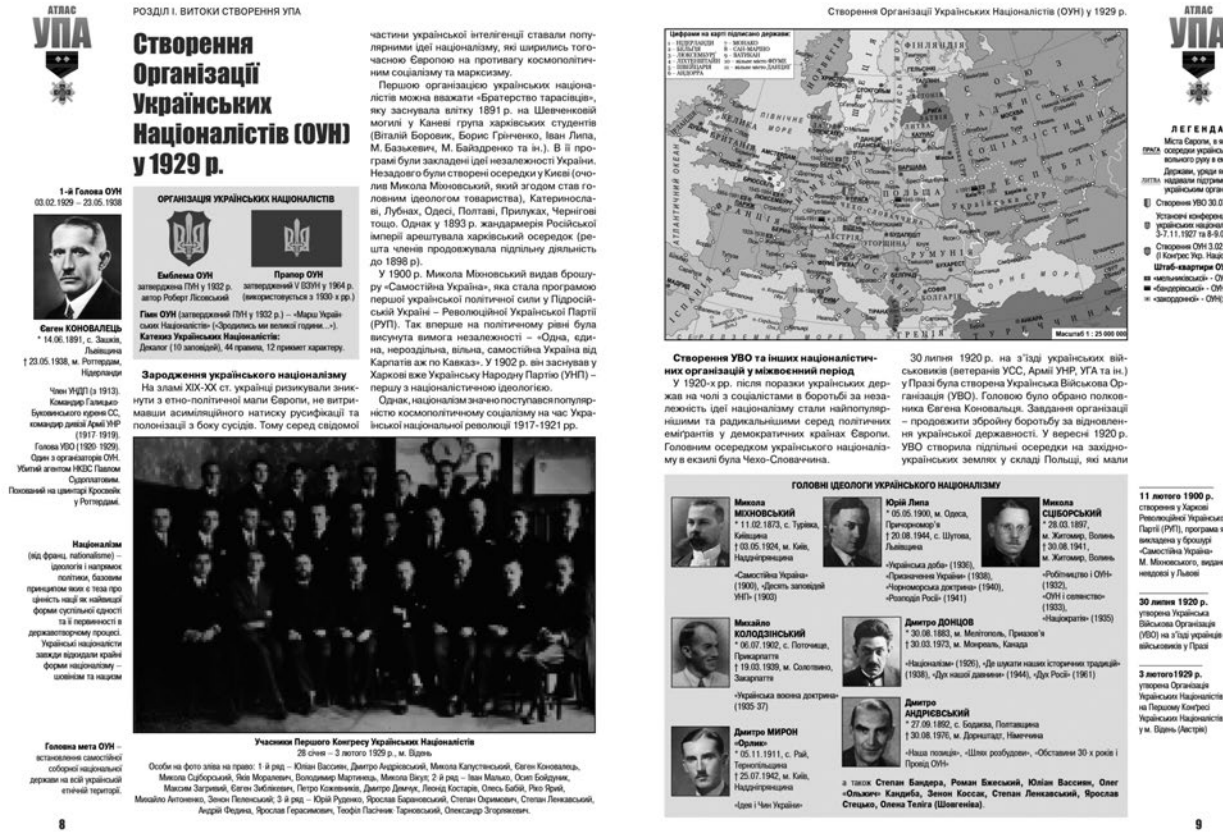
АТЛАС
УПА

РОЗДІЛ І. ВИТОКИ СТВОРЕННЯ УПА

Створення Організації Українських Націоналістів (ОУН) у 1929 р.

1-й Голова ОУН
03.02.1929 – 23.05.1938

Євген КОНОВАЛЕЦЬ
* 14.06.1891, с. Зашків, Львівщина
† 23.05.1938, м. Роттердам, Нідерланди

Член УНДП (з 1913). Командир Галицько-Буковинського куреня СС, командир дивізії Армії УНР (1917-1919). Голова УВО (1920-1929). Один з організаторів ОУН. Убитий агентом НКВС Павлом Судоплатовим. Похований на цвинтарі Кросвейк у Роттердамі.

Націоналізм
(від франц. nationalisme) – ідеологія і напрямок політики, базовим принципом яких є теза про цінність нації як найвищої форми суспільної єдності та її первинності в державотворчому процесі. Українські націоналісти завжди відкидали крайні форми націоналізму – шовінізм та нацизм

Головна мета ОУН – встановлення самостійної соборної національної держави на всій українській етнічній території.

ОРГАНІЗАЦІЯ УКРАЇНСЬКИХ НАЦІОНАЛІСТІВ

Емблема ОУН
затверджена ПУН у 1932 р.
автор Роберт Лісовський

Прапор ОУН
затверджений V ВЗУН у 1964 р.
(використовується з 1930-х рр.)

Гімн ОУН (затверджений ПУН у 1932 р.) – «Марш Українських Націоналістів» («Зродились ми великої години…»).
Катехиз Українських Націоналістів:
Декалог (10 заповідей), 44 правила, 12 прикмет характеру.

Зародження українського націоналізму
На зламі XIX-XX ст. українці ризикували зникнути з етно-політичної мапи Європи, не витримавши асиміляційного натиску русифікації та полонізації з боку сусідів. Тому серед свідомої частини української інтелігенції ставали популярними ідеї націоналізму, які ширились тогочасною Європою на противагу космополітичним соціалізму та марксизму.

Першою організацією українських націоналістів можна вважати «Братерство тарасівців», яку заснувала влітку 1891 р. на Шевченковій могилі у Каневі група харківських студентів (Віталій Боровик, Борис Грінченко, Іван Липа, М. Базькевич, М. Байздренко та ін.). В її програмі були закладені ідеї незалежності України. Незадовго були створені осередки у Києві (очолив Микола Міхновський, який згодом став головним ідеологом товариства), Катеринославі, Лубнах, Одесі, Полтаві, Прилуках, Чернігові тощо. Однак у 1893 р. жандармерія Російської імперії арештувала харківський осередок (решта членів продовжувала підпільну діяльність до 1898 р).

У 1900 р. Микола Міхновський видав брошуру «Самостійна Україна», яка стала програмою першої української політичної сили у Підросійській Україні – Революційної Української Партії (РУП). Так вперше на політичному рівні була висунута вимога незалежності – «Одна, єдина, нероздільна, вільна, самостійна Україна від Карпатів аж по Кавказ». У 1902 р. він заснував у Харкові вже Українську Народну Партію (УНП) – першу з націоналістичною ідеологією.

Однак, націоналізм значно поступався популярністю космополітичному соціалізму на час Української національної революції 1917-1921 рр.

Учасники Першого Конгресу Українських Націоналістів
28 січня – 3 лютого 1929 р., м. Відень

Особи на фото зліва на право: 1-й ряд – Юліан Вассиян, Дмитро Андрієвський, Микола Капустянський, Євген Коновалець, Микола Сціборський, Яків Моралевич, Володимир Мартинець, Микола Вікул; 2-й ряд – Іван Мальчо, Осип Бойдуник, Максим Загривий, Євген Зиблікевич, Петро Кожевників, Дмитро Демчук, Леонід Костарів, Олесь Бабій, Рко Ярий, Михайло Антоненко, Зенон Пеленський; 3-й ряд – Юрій Руденко, Ярослав Барановський, Степан Охримович, Степан Ленкавський, Андрій Федина, Ярослав Герасимович, Теофіл Пасічник: Тарнівський, Олександр Згорянський.

8

Створення Організації Українських Націоналістів (ОУН) у 1929 р.

Цифрами на карті підписано держави:
1 – НІДЕРЛАНДИ
2 – БЕЛЬГІЯ
3 – ЛЮКСЕМБУРГ
4 – СААР
5 – ШВЕЙЦАРІЯ
6 – АНДОРРА
7 – МОНАКО
8 – САН-МАРІНО
9 – ВАТИКАН
10 – вільне місто ФІУМЕ
11 – вільне місто ДАНЦІГ

ФІНЛЯНДІЯ
РУМУНІЯ
АВСТРІЯ
ГРЕЦІЯ
АТЛАНТИЧНИЙ ОКЕАН
ЧОРНЕ МОРЕ

Масштаб 1 : 25 000 000

Створення УВО та інших націоналістичних організацій у міжвоєнний період
У 1920-х рр. після поразки українських держав на чолі з соціалістами в боротьбі за незалежність ідеї націоналізму стали найпопулярнішими та радикальнішими серед політичних емігрантів у демократичних країнах Європи. Головним осередком українського націоналізму в екзилі була Чехо-Словаччина.

30 липня 1920 р. на з'їзді українських військовиків (ветеранів УСС, Армії УНР, УГА та ін.) у Празі була створена Українська Військова Організація (УВО). Головою було обрано полковника Євгена Коновальця. Завдання організації – продовжити збройну боротьбу за відновлення української державності. У вересні 1920 р. УВО створила підпільні осередки на західноукраїнських землях у складі Польщі, які мали

ГОЛОВНІ ІДЕОЛОГИ УКРАЇНСЬКОГО НАЦІОНАЛІЗМУ

Микола МІХНОВСЬКИЙ
* 11.02.1873, с. Турівка, Київщина
† 03.05.1924, м. Київ, Наддніпрянщина
«Самостійна Україна» (1900), «Десять заповідей УНП» (1903)

Юрій Липа
* 05.05.1900, м. Одеса, Причорномор'я
† 20.08.1944, с. Шутова, Львівщина
«Українська доба» (1936), «Призначення України» (1938), «Чорноморська доктрина» (1940), «Розподіл Росії» (1941)

Микола СЦІБОРСЬКИЙ
* 28.03.1897, м. Житомир, Волинь
† 30.08.1941, м. Житомир, Волинь
«Робітництво і ОУН» (1932), «ОУН і селянство» (1933), «Націократія» (1935)

Михайло КОЛОДЗІНСЬКИЙ
* 06.07.1902, с. Поточище, Прикарпаття
† 19.03.1939, м. Солотвино, Закарпаття
«Українська воєнна доктрина» (1935-37)

Дмитро ДОНЦОВ
* 30.08.1883, м. Мелітополь, Приазов'я
† 30.03.1973, м. Монреаль, Канада
«Націоналізм» (1926), «Де шукати наших історичних традицій» (1938), «Дух нашої давнини» (1944), «Дух Росії» (1961)

Дмитро МИРОН «Орлик»
* 05.11.1911, с. Рай, Тернопільщина
† 25.07.1942, м. Київ, Наддніпрянщина
«Ідея і Чин України»

Дмитро АНДРІЄВСЬКИЙ
* 27.09.1892, с. Бодаква, Полтавщина
† 30.08.1976, м. Дорнштадт, Німеччина
«Наша позиція», «Шлях розбудови», «Обставини 30-х років і Провід ОУН»

а також Степан Бандера, Роман Бжеський, Юліан Вассиян, Олег «Ольжич» Кандиба, Зенон Коссак, Степан Ленкавський, Ярослав Стецько, Олена Теліга (Шовгенівна).

АТЛАС
УПА

ЛЕГЕНДА
ПРАГА Міста Європи, в яких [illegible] осередки українсь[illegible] вольного руху в ек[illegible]
ЛИТВА Держави, уряди я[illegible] надавали підтрим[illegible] українським орган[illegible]
Створення УВО 30.0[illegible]
Установчі конференц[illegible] українських націонал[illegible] 3-7.11.1927 та 8-9.0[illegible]
Створення ОУН 3.02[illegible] (І Конгрес Укр. Націо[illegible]
Штаб-квартири О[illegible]
«мельниківської» - О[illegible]
«бандерівської» - ОУ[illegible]
«закордонної» - ОУН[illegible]

11 лютого 1900 р. створення у Харкові Революційної Українськ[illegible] Партії (РУП), програма я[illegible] викладена у брошурі «Самостійна Україна» М. Міхновського, видан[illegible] невдовзі у Львові

30 липня 1920 р. утворена Українська Військова Організація (УВО) на з'їзді українців військовиків у Празі

3 лютого 1929 р. утворена Організація Українських Націоналістів на Першому Конгресі Українських Націоналістів у м. Відень (Австрія)

9